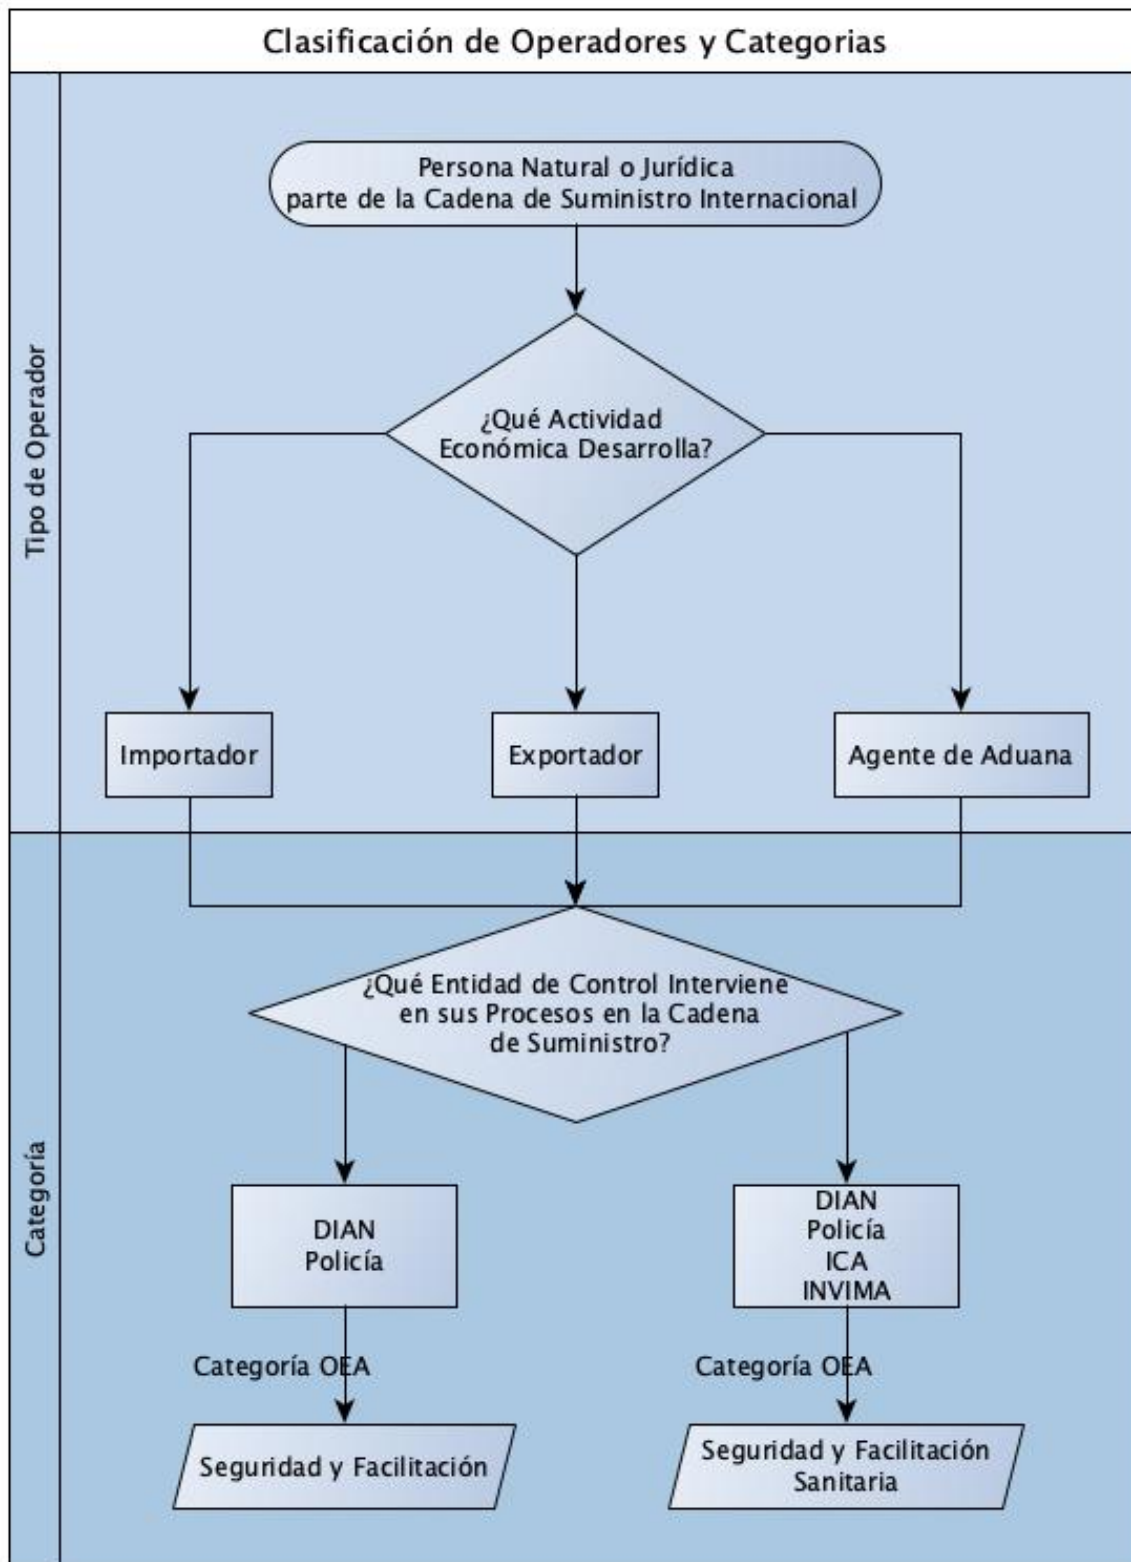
Clasificación de Operadores y Categorias

Tipo de Operador

Persona Natural o Jurídica parte de la Cadena de Suministro Internacional

¿Qué Actividad Económica Desarrolla?

Importador

Exportador

Agente de Aduana

Categoría

¿Qué Entidad de Control Interviene en sus Procesos en la Cadena de Suministro?

DIAN
Policía

DIAN
Policía
ICA
INVIMA

Categoría OEA

Categoría OEA

Seguridad y Facilitación

Seguridad y Facilitación Sanitaria